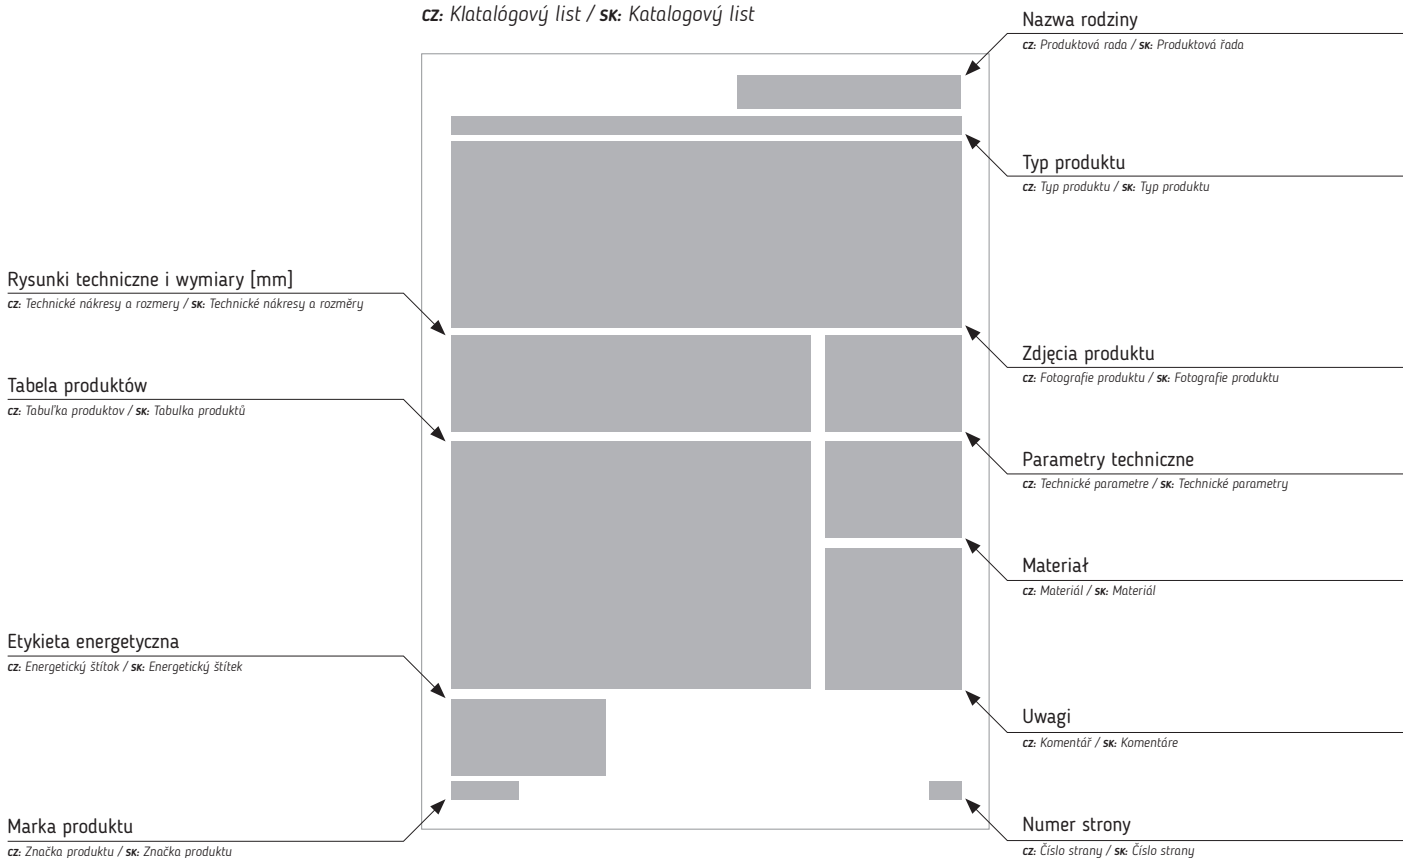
CZ: Klatalógový list / SK: Katalogový list

Nazwa rodziny
CZ: Produktová rada / SK: Produktová řada

Typ produktu
CZ: Typ produktu / SK: Typ produktu

Rysunki techniczne i wymiary [mm]
CZ: Technické nákresy a rozmery / SK: Technické nákresy a rozměry

Zdjęcia produktu
CZ: Fotografie produktu / SK: Fotografie produktu

Tabela produktów
CZ: Tabuľka produktov / SK: Tabulka produktů

Parametry techniczne
CZ: Technické parametre / SK: Technické parametry

Materiał
CZ: Materiál / SK: Materiál

Etykieta energetyczna
CZ: Energetický štítok / SK: Energetický štítek

Uwagi
CZ: Komentář / SK: Komentáre

Marka produktu
CZ: Značka produktu / SK: Značka produktu

Numer strony
CZ: Číslo strany / SK: Číslo strany